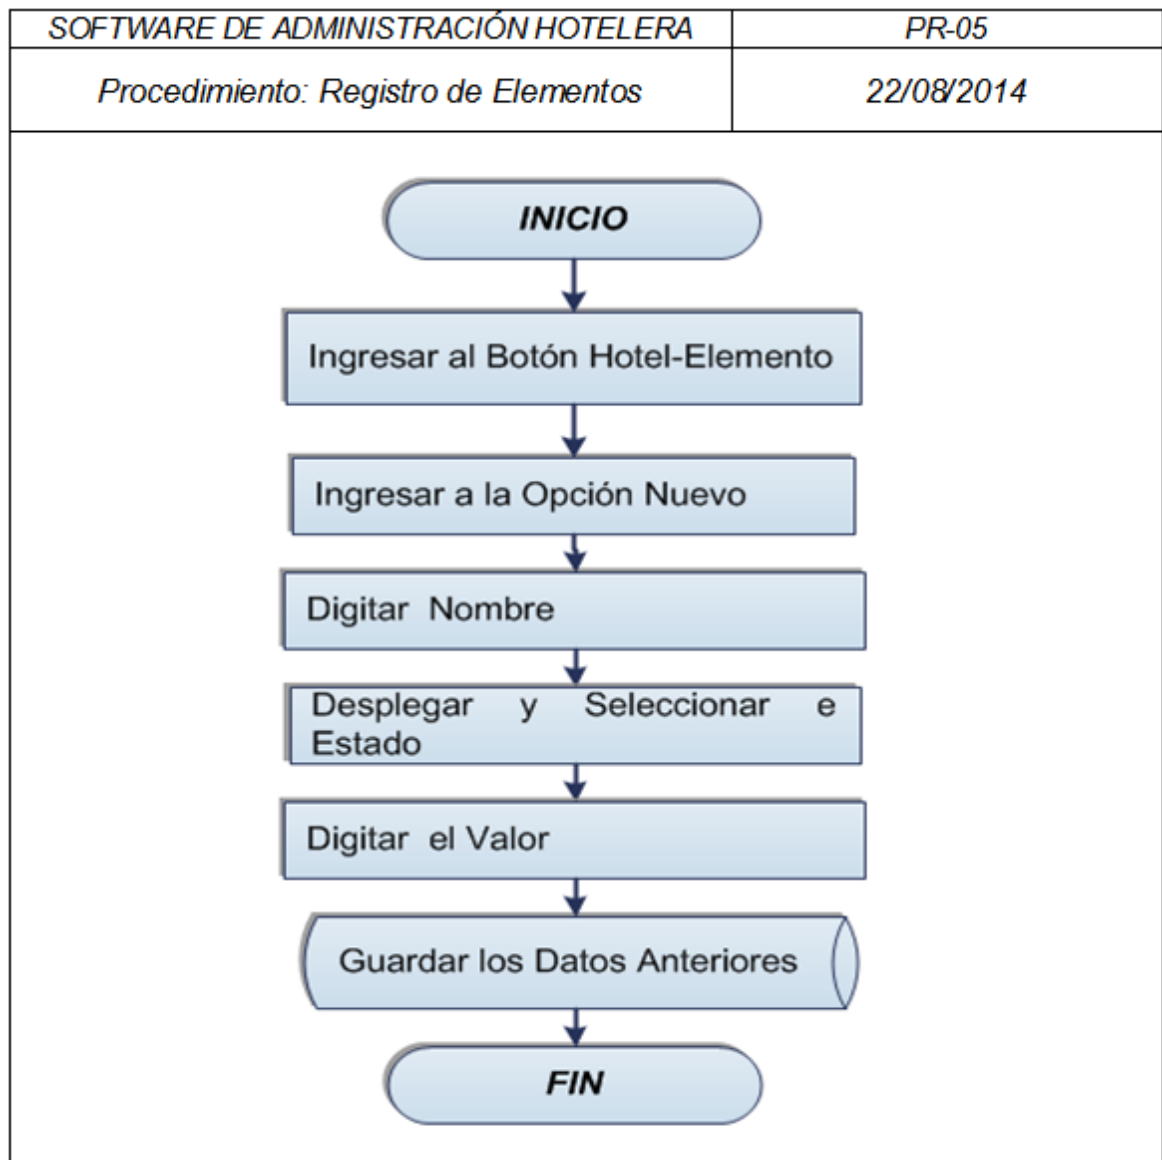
| SOFTWARE DE ADMINISTRACIÓN HOTELERA | PR-05 |
|---|---|
| Procedimiento: Registro de Elementos | 22/08/2014 |

INICIO

Ingresar al Botón Hotel-Elemento

Ingresar a la Opción Nuevo

Digitar Nombre

Desplegar y Seleccionar e Estado

Digitar el Valor

Guardar los Datos Anteriores

FIN